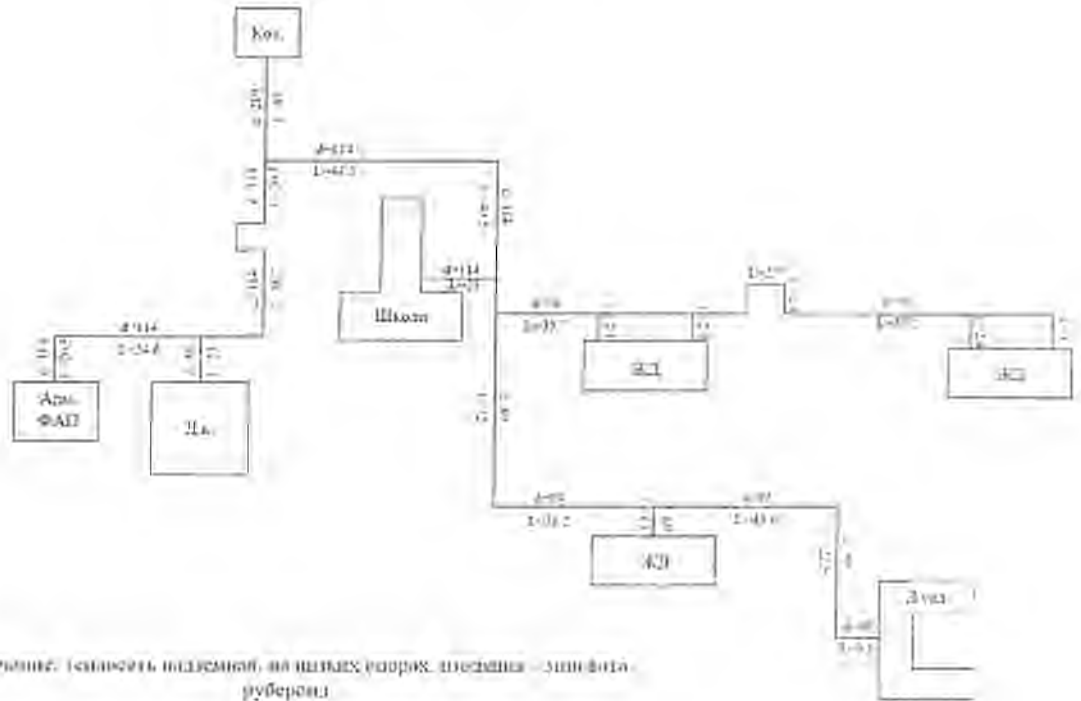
Кот.

d=219
L=40

d=114
L=473

d=114
L=

d=114
L=

d=114
L=

d=114
L=

d=114
L=23

Школа

d=76
L=93

L=

d=76
L=

ЖД

ЖД

Адм. ФАП

Д.к.

d=114
L=34.8

d=76
L=

d=76
L=

ЖД

d=89
L=

d=76
L=

3 уч.

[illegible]ание: теплосеть подземная, на шпалах опорах, изоляция – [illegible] рубероид